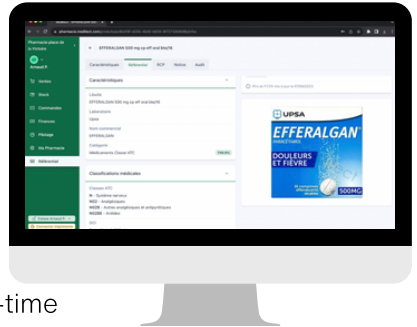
EFFERALGAN 500 mg cp eff sec tb/16

Caractéristiques Référentiel RCP Notice Audit

Caractéristiques

Libellé
EFFERALGAN 500 mg cp eff sec tb/16

Laboratoire
Upsa

Nom commercial
EFFERALGAN

Catégorie
Médicaments Classe ATC

Classifications médicales

Classes ATC
N - Système nerveux
N02 - Analgésiques
N02B - Autres analgésiques et antipyrétiques
N02BE - Anilides

UPSA
EFFERALGAN
PARACÉTAMOL
DOULEURS ET FIÈVRE
500MG

Pharmacie place de la Victoire
Arnaud P.
Ventes
Stock
Commandes
Finances
Pilotage
Ma Pharmacie
Référentiel

-time